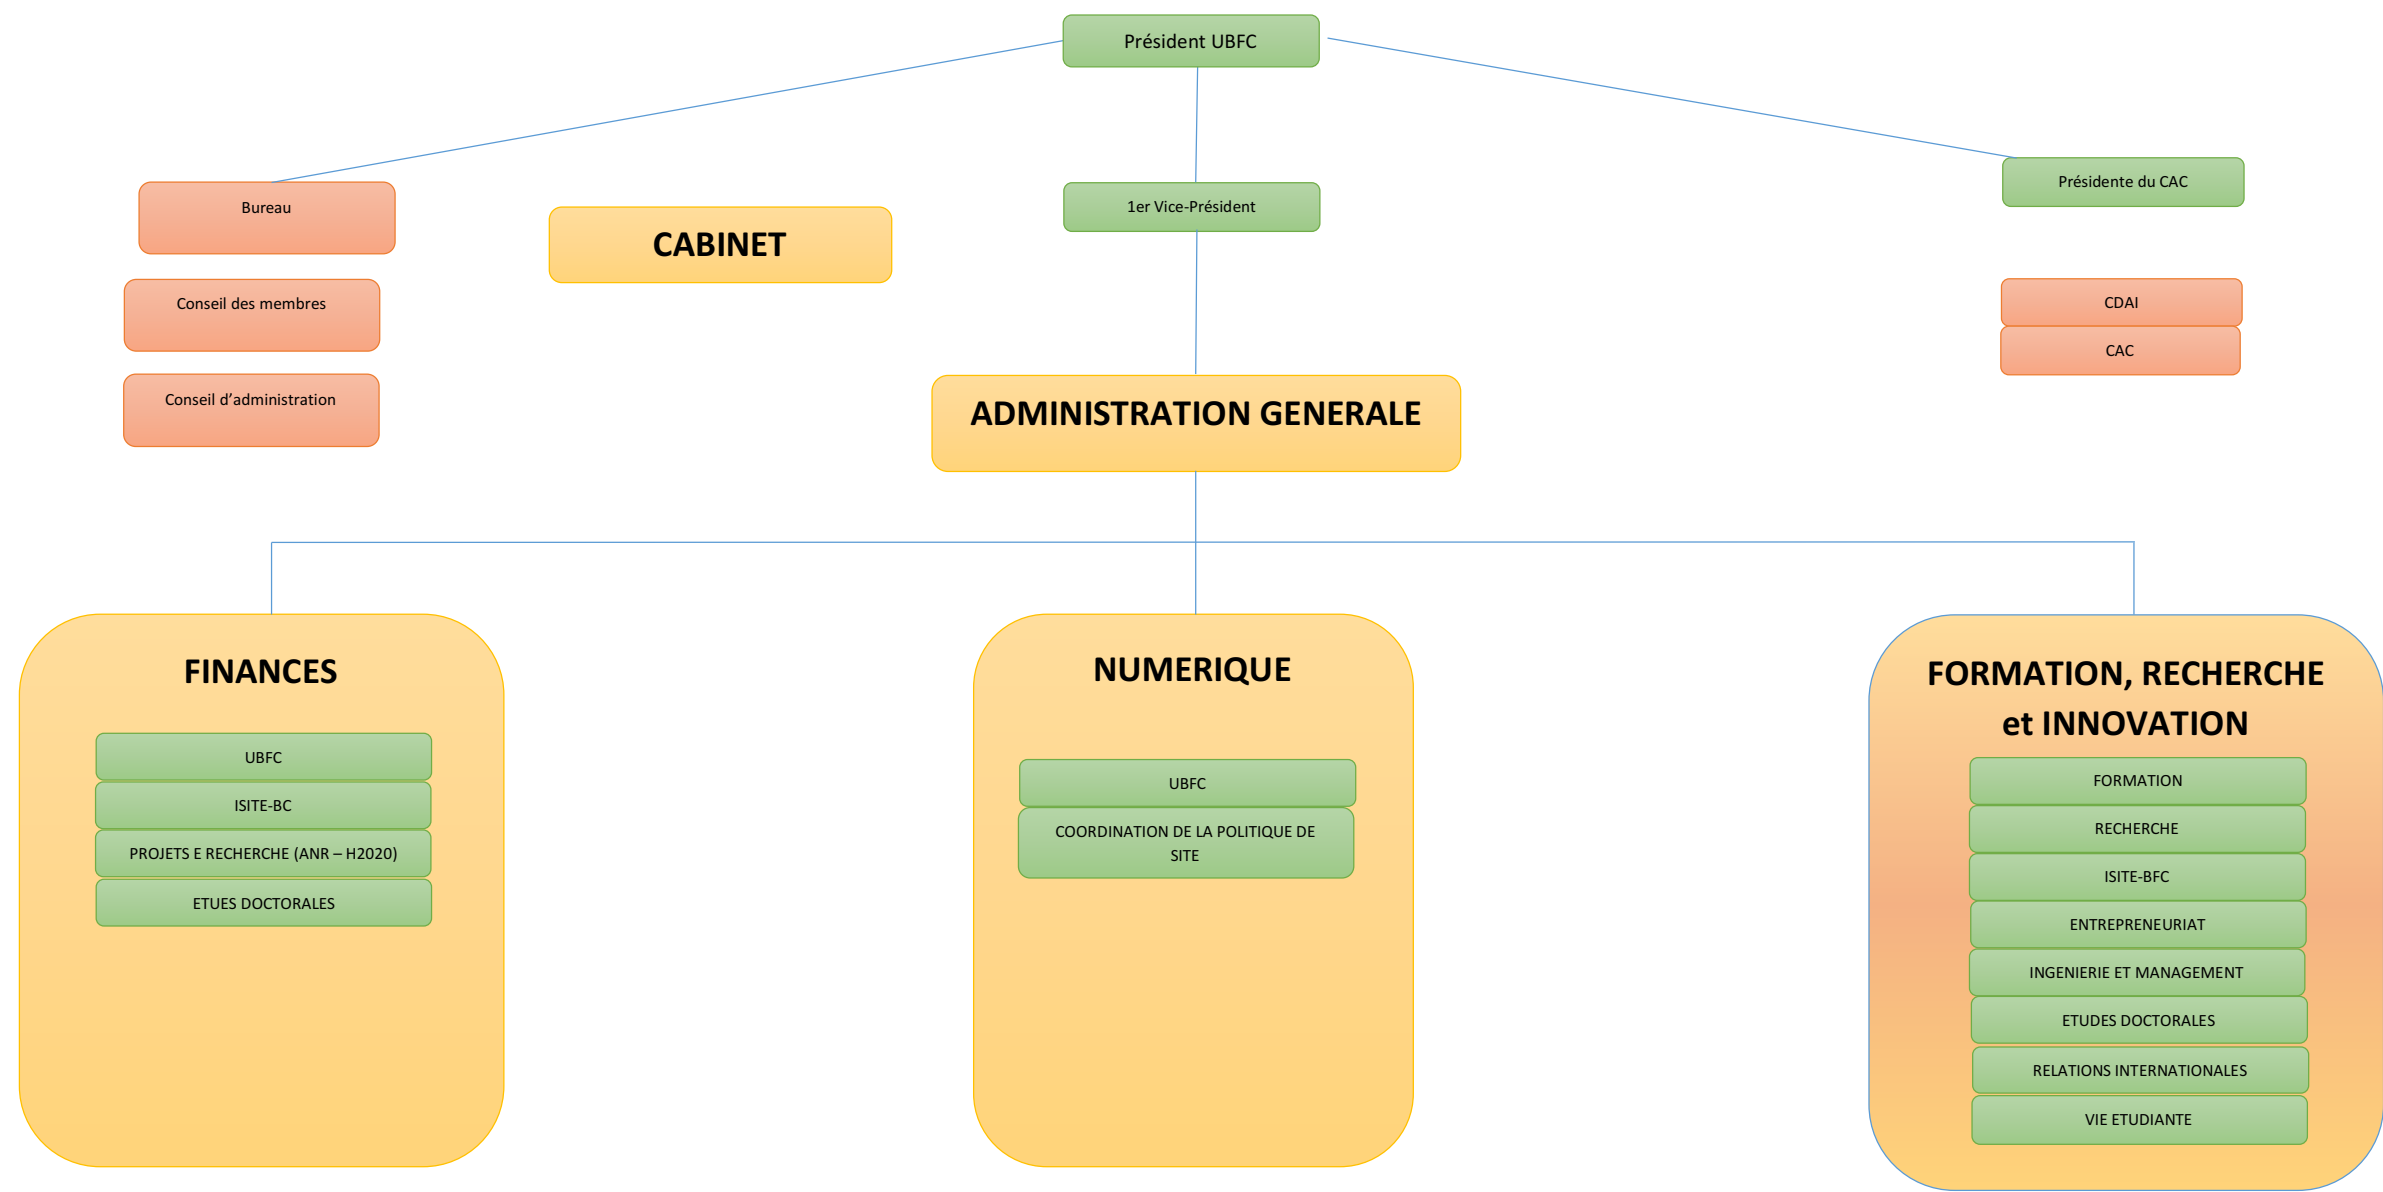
Président UBFC

Bureau

Conseil des membres

Conseil d'administration

CABINET

1er Vice-Président

Présidente du CAC

CDAI

CAC

ADMINISTRATION GENERALE

FINANCES

UBFC

ISITE-BC

PROJETS E RECHERCHE (ANR – H2020)

ETUES DOCTORALES

NUMERIQUE

UBFC

COORDINATION DE LA POLITIQUE DE SITE

FORMATION, RECHERCHE et INNOVATION

FORMATION

RECHERCHE

ISITE-BFC

ENTREPRENEURIAT

INGENIERIE ET MANAGEMENT

ETUDES DOCTORALES

RELATIONS INTERNATIONALES

VIE ETUDIANTE